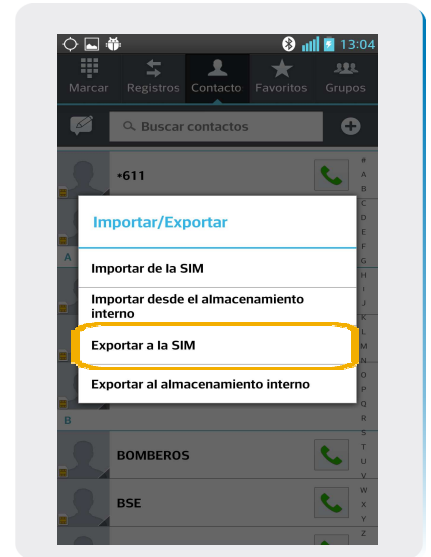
13:04

Marcar Registros Contacto Favoritos Grupos

Buscar contactos

*611

Importar/Exportar

Importar de la SIM

Importar desde el almacenamiento interno

Exportar a la SIM

Exportar al almacenamiento interno

A

B

BOMBEROS

BSE

#
A
B
C
D
E
F
G
H
I
J
K
L
M
N
O
P
Q
R
S
T
U
V
W
X
Y
Z